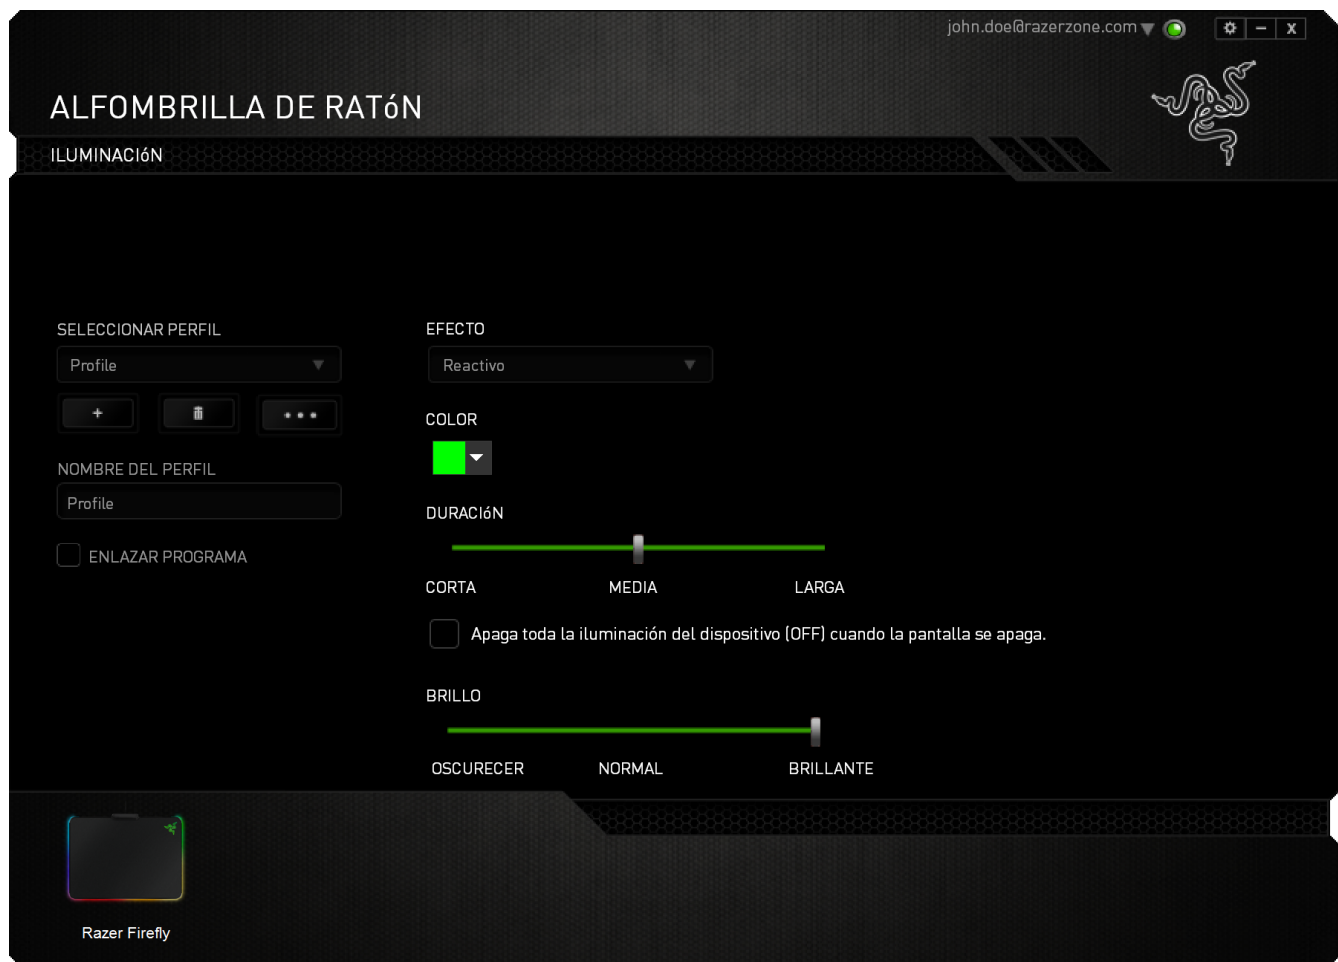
john.doe@razerzone.com

ALFOMBRILLA DE RATóN

ILUMINACIóN

SELECCIONAR PERFIL

Profile

+

•••

NOMBRE DEL PERFIL

Profile

ENLAZAR PROGRAMA

EFECTO

Reactivo

COLOR

DURACIóN

CORTA MEDIA LARGA

Apaga toda la iluminación del dispositivo (OFF) cuando la pantalla se apaga.

BRILLO

OSCURECER NORMAL BRILLANTE

Razer Firefly